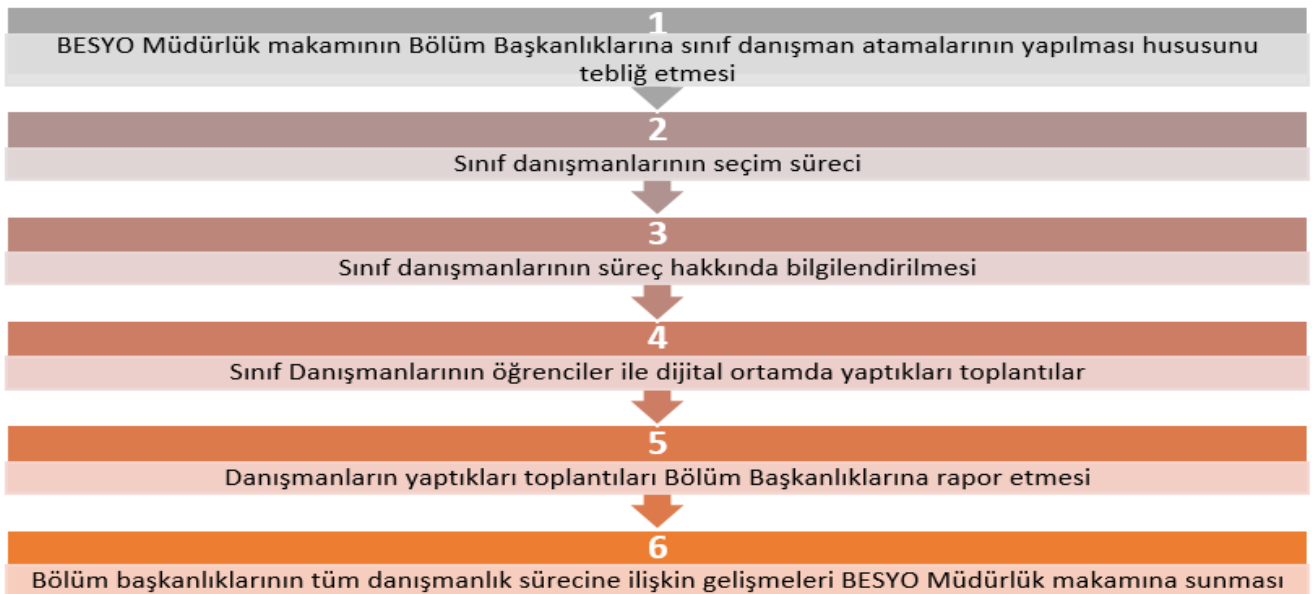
1
BESYO Müdürlük makamının Bölüm Başkanlıklarına sınıf danışman atamalarının yapılması hususunu tebliğ etmesi

2
Sınıf danışmanlarının seçim süreci

3
Sınıf danışmanlarının süreç hakkında bilgilendirilmesi

4
Sınıf Danışmanlarının öğrenciler ile dijital ortamda yaptıkları toplantılar

5
Danışmanların yaptıkları toplantıları Bölüm Başkanlıklarına rapor etmesi

6
Bölüm başkanlıklarının tüm danışmanlık sürecine ilişkin gelişmeleri BESYO Müdürlük makamına sunması